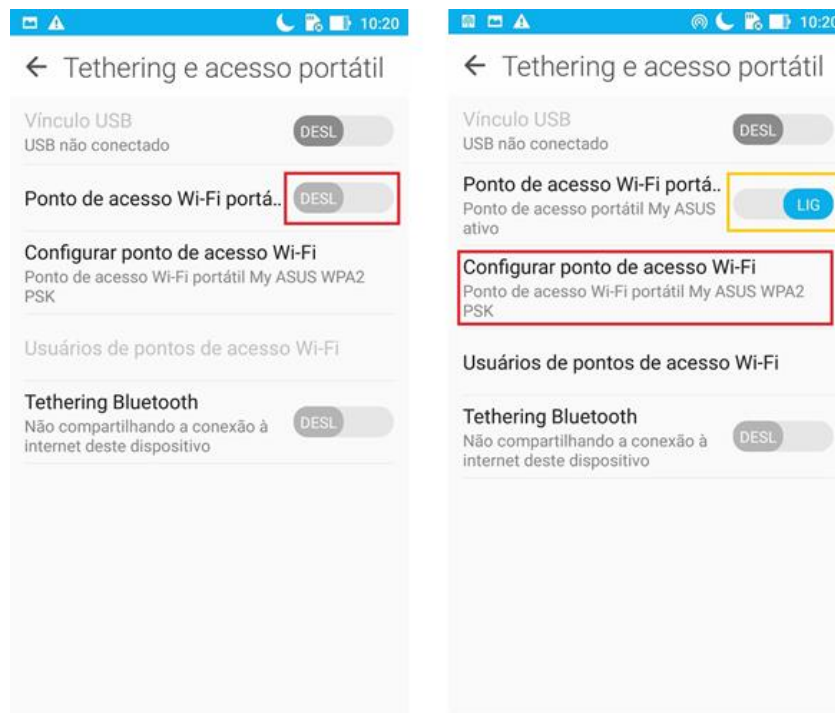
10:20

← Tethering e acesso portátil

Vínculo USB
USB não conectado
DESL

Ponto de acesso Wi-Fi portá..
DESL

Configurar ponto de acesso Wi-Fi
Ponto de acesso Wi-Fi portátil My ASUS WPA2 PSK

Usuários de pontos de acesso Wi-Fi

Tethering Bluetooth
Não compartilhando a conexão à internet deste dispositivo
DESL

10:20

← Tethering e acesso portátil

Vínculo USB
USB não conectado
DESL

Ponto de acesso Wi-Fi portá..
Ponto de acesso portátil My ASUS ativo
LIG

Configurar ponto de acesso Wi-Fi
Ponto de acesso Wi-Fi portátil My ASUS WPA2 PSK

Usuários de pontos de acesso Wi-Fi

Tethering Bluetooth
Não compartilhando a conexão à internet deste dispositivo
DESL